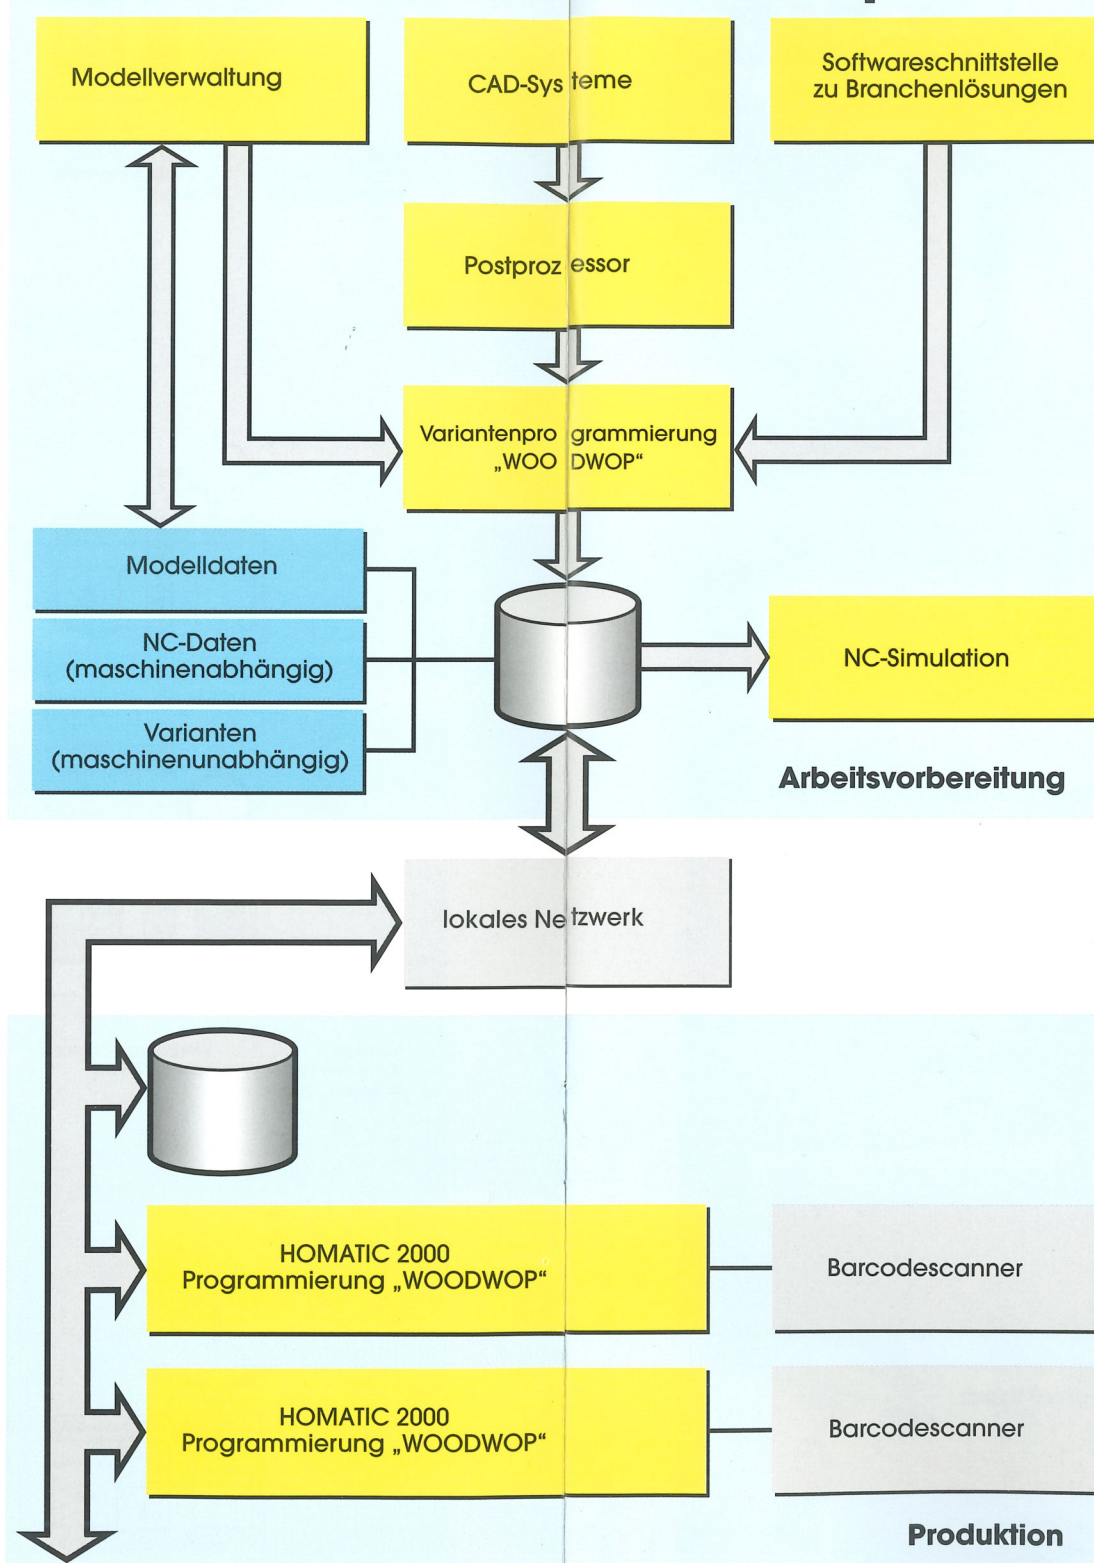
Modellverwaltung

CAD-Systeme

Softwareschnittstelle zu Branchenlösungen

Postprozessor

Variantenprogrammierung „WOODWOP“

Modelldaten

NC-Daten (maschinenabhängig)

Varianten (maschinenunabhängig)

NC-Simulation

Arbeitsvorbereitung

lokales Netzwerk

HOMATIC 2000 Programmierung „WOODWOP“

Barcodescanner

HOMATIC 2000 Programmierung „WOODWOP“

Barcodescanner

Produktion